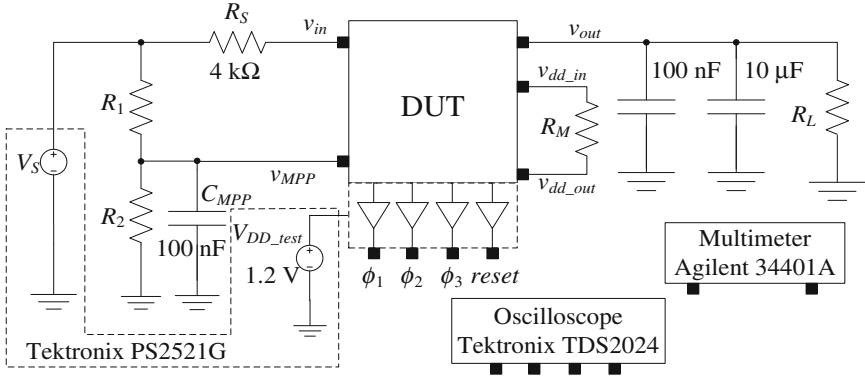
$R_S$
$v_{in}$
$4\ k\Omega$
$v_{out}$
$v_{dd\_in}$
DUT
100 nF
$10\ \mu F$
$R_1$
$R_M$
$R_L$
$V_S$
$v_{MPP}$
$v_{dd\_out}$
$R_2$
$C_{MPP}$
$V_{DD\_test}$
100 nF
1.2 V
$\phi_1$ $\phi_2$ $\phi_3$ $reset$
Multimeter
Agilent 34401A
Oscilloscope
Tektronix TDS2024
Tektronix PS2521G